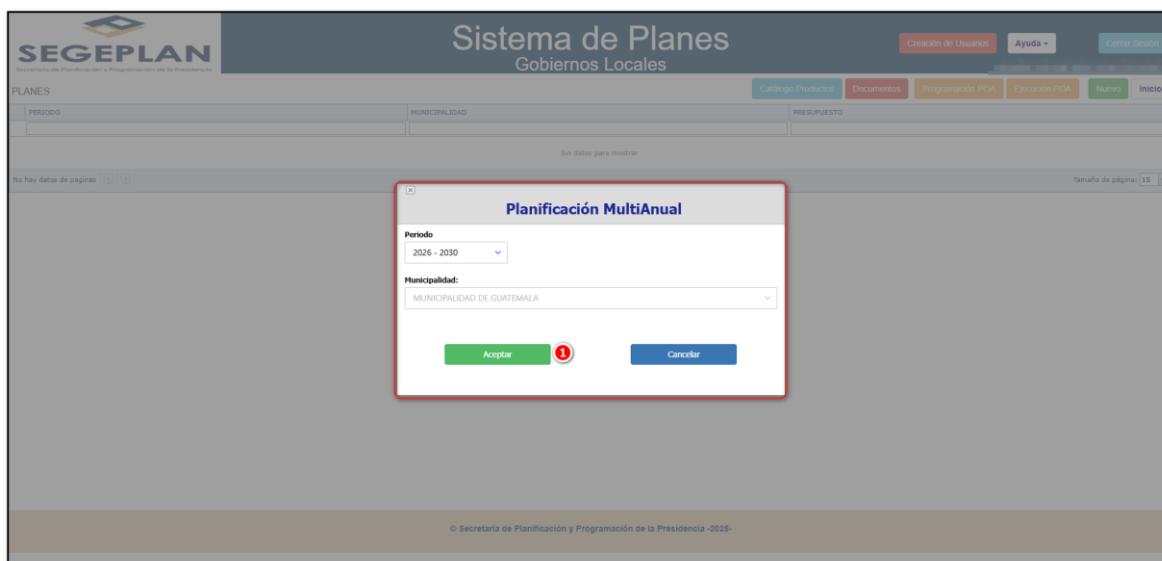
SEGEPLAN
Secretaría de Planificación y Programación de la Presidencia

Sistema de Planes
Gobiernos Locales

Creación de Usuarios
Ayuda
Cerrar Sesión

PLANES

Catalogo Productos
Documentos
Programación POA
Ejecución POA
Nuevo
Inicio

| PERIODO | MUNICIPALIDAD | PRESUPUESTO |
|---|---|---|
| | | |

Sin datos para mostrar

No hay datos de paginas

Tamaño de página: 15

Planificación MultiAnual

Periodo
2026 - 2030

Municipalidad:
MUNICIPALIDAD DE GUATEMALA

Aceptar
1
Cancelar

© Secretaría de Planificación y Programación de la Presidencia -2025-